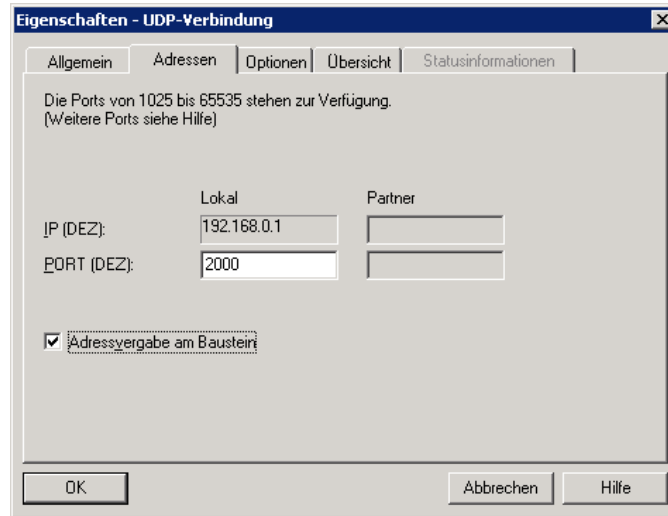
Eigenschaften - UDP-Verbindung

Allgemein | Adressen | Optionen | Übersicht | Statusinformationen

Die Ports von 1025 bis 65535 stehen zur Verfügung.
(Weitere Ports siehe Hilfe)

Lokal
Partner

IP (DEZ): 192.168.0.1

PORT (DEZ): 2000

Adressvergabe am Baustein

OK

Abbrechen

Hilfe